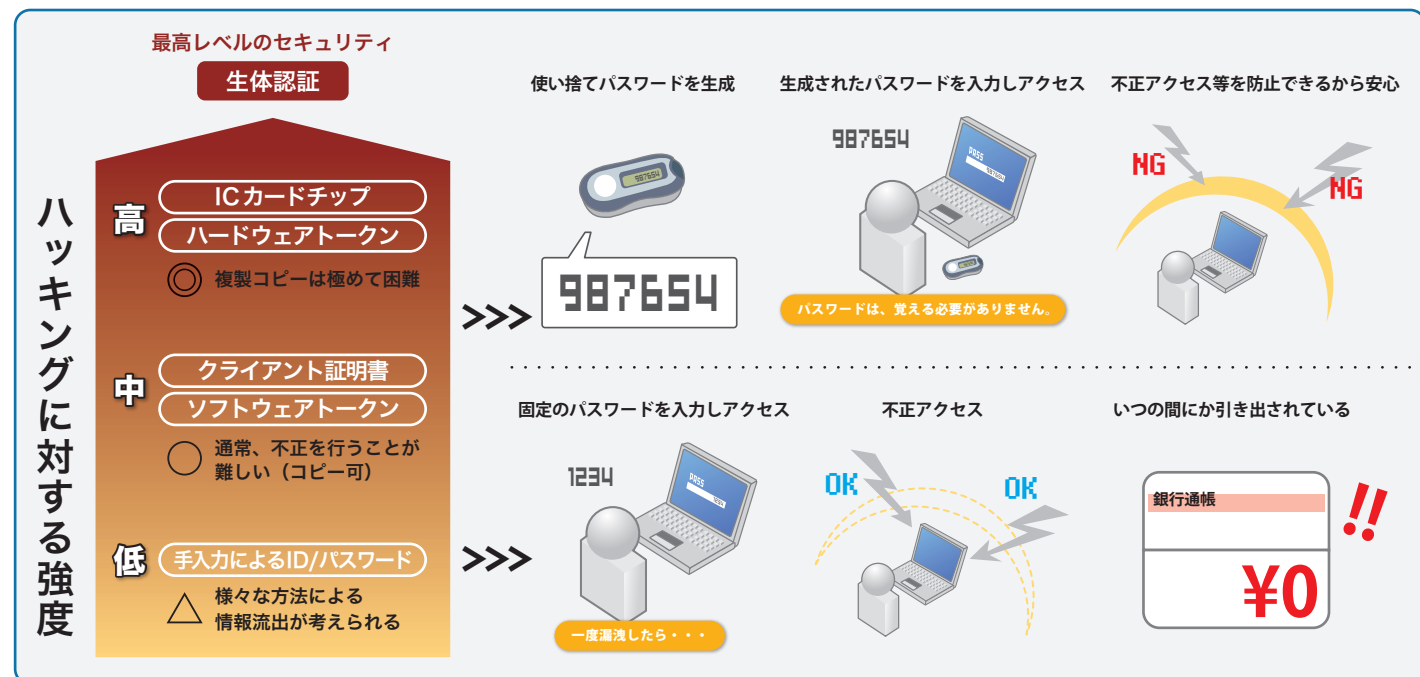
ハッキングに対する強度

最高レベルのセキュリティ
生体認証

高
ICカードチップ
ハードウェアトークン
◎ 複製コピーは極めて困難

中
クライアント証明書
ソフトウェアトークン
○ 通常、不正を行うことが難しい（コピー可）

低
手入力によるID/パスワード
△ 様々な方法による情報流出が考えられる

>>>

使い捨てパスワードを生成
987654

生成されたパスワードを入力しアクセス
987654
PASS
パスワードは、覚える必要がありません。

不正アクセス等を防止できるから安心
NG
NG

>>>

固定のパスワードを入力しアクセス
1234
PASS
一度漏洩したら・・・

不正アクセス
OK
OK

いつの間にか引き出されている
銀行通帳
¥0
!!